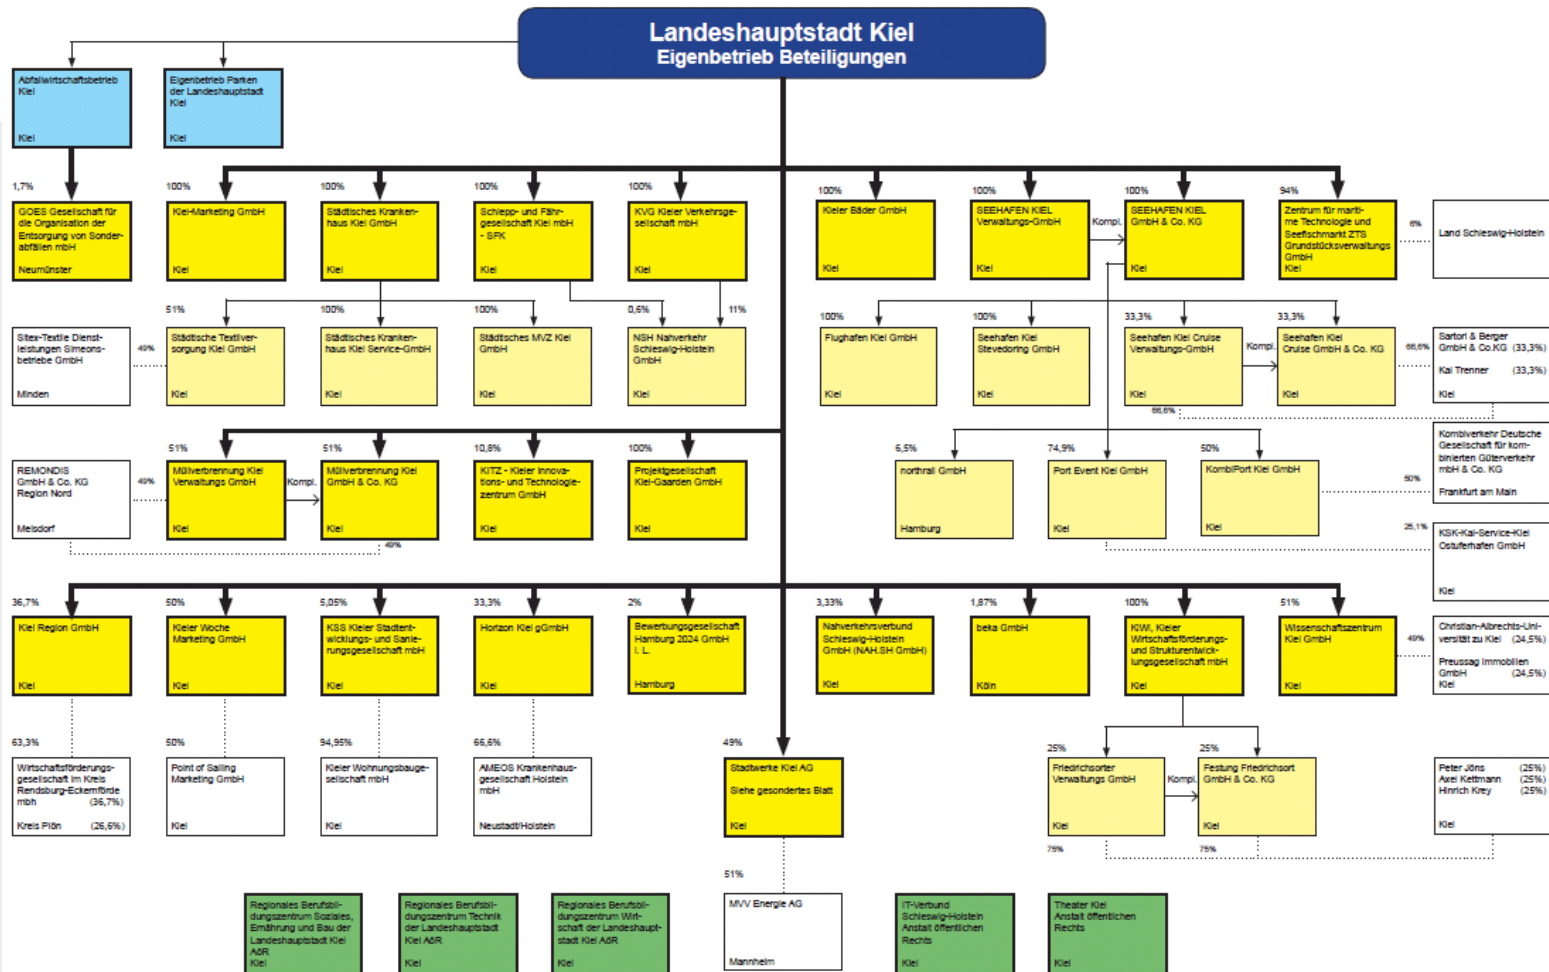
Landeshauptstadt Kiel
Eigenbetrieb Beteiligungen

Abfallwirtschaftsbetrieb Kiel
Kiel

Eigenbetrieb Parken der Landeshauptstadt Kiel
Kiel

1,7%
GOES Gesellschaft für die Organisation der Entsorgung von Sonderabfällen mbH
Neumünster

100%
Kiel-Marketing GmbH
Kiel

100%
Städtisches Krankenhaus Kiel GmbH
Kiel

100%
Schlepp- und Fährgesellschaft Kiel mbH - SFK
Kiel

100%
KVG Kieler Verkehrsgesellschaft mbH
Kiel

100%
Kieler Bäder GmbH
Kiel

100%
SEEHAFEN KIEL Verwaltungs-GmbH
Kiel

Kompl.

100%
SEEHAFEN KIEL GmbH & Co. KG
Kiel

94%
Zentrum für maritime Technologie und Seefischmarkt ZTS Grundstücksverwaltungs GmbH
Kiel

6%
Land Schleswig-Holstein

Sitex-Textile Dienstleistungen Simeons-betriebe GmbH
Minden

49%

51%
Städtische Textilversorgung Kiel GmbH
Kiel

100%
Städtisches Krankenhaus Kiel Service-GmbH
Kiel

100%
Städtisches MVZ Kiel GmbH
Kiel

0,6%
11%
NSH Nahverkehr Schleswig-Holstein GmbH
Kiel

100%
Flughafen Kiel GmbH
Kiel

100%
Seehafen Kiel Stevedoring GmbH
Kiel

33,3%
Seehafen Kiel Cruise Verwaltungs-GmbH
Kiel

Kompl.

33,3%
Seehafen Kiel Cruise GmbH & Co. KG
Kiel

66,6%
66,6%
Sartori & Berger GmbH & Co.KG (33,3%)
Kai Trenner (33,3%)
Kiel

REMONDIS GmbH & Co. KG Region Nord
Melsdorf

49%

51%
Müllverbrennung Kiel Verwaltungs GmbH
Kiel

Kompl.

51%
Müllverbrennung Kiel GmbH & Co. KG
Kiel

49%

10,8%
KITZ - Kieler Innovations- und Technologiezentrum GmbH
Kiel

100%
Projektgesellschaft Kiel-Gaarden GmbH
Kiel

6,5%
northrail GmbH
Hamburg

74,9%
Port Event Kiel GmbH
Kiel

50%
KombiPort Kiel GmbH
Kiel

Kombiverkehr Deutsche Gesellschaft für kombinierten Güterverkehr mbH & Co. KG
Frankfurt am Main

50%

25,1%
KSK-Kai-Service-Kiel Ostuferhafen GmbH
Kiel

36,7%
Kiel Region GmbH
Kiel

50%
Kieler Woche Marketing GmbH
Kiel

5,05%
KSS Kieler Stadtentwicklungs- und Sanierungsgesellschaft mbH
Kiel

33,3%
Horizon Kiel gGmbH
Kiel

2%
Bewerbungsgesellschaft Hamburg 2024 GmbH i. L.
Hamburg

3,33%
Nahverkehrsverbund Schleswig-Holstein GmbH (NAH.SH GmbH)
Kiel

1,87%
beka GmbH
Köln

100%
KiWi, Kieler Wirtschaftsförderungs- und Strukturentwicklungsgesellschaft mbH
Kiel

51%
Wissenschaftszentrum Kiel GmbH
Kiel

49%
Christian-Albrechts-Universität zu Kiel (24,5%)
Preussag Immobilien GmbH (24,5%)
Kiel

63,3%
Wirtschaftsförderungsgesellschaft im Kreis Rendsburg-Eckernförde mbh (36,7%)
Kreis Plön (26,6%)

50%
Point of Sailing Marketing GmbH
Kiel

94,95%
Kieler Wohnungsbaugesellschaft mbH
Kiel

66,6%
AMEOS Krankenhausgesellschaft Holstein mbH
Neustadt/Holstein

49%
Stadtwerke Kiel AG
Siehe gesondertes Blatt
Kiel

25%
Friedrichsorter Verwaltungs GmbH
Kiel

Kompl.

25%
Festung Friedrichsort GmbH & Co. KG
Kiel

75%
75%

Peter Jöns (25%)
Axel Kettmann (25%)
Hinrich Krey (25%)
Kiel

51%
MVV Energie AG
Mannheim

Regionales Berufsbildungszentrum Soziales, Ernährung und Bau der Landeshauptstadt Kiel AöR
Kiel

Regionales Berufsbildungszentrum Technik der Landeshauptstadt Kiel AöR
Kiel

Regionales Berufsbildungszentrum Wirtschaft der Landeshauptstadt Kiel AöR
Kiel

IT-Verbund Schleswig-Holstein Anstalt öffentlichen Rechts
Kiel

Theater Kiel Anstalt öffentlichen Rechts
Kiel